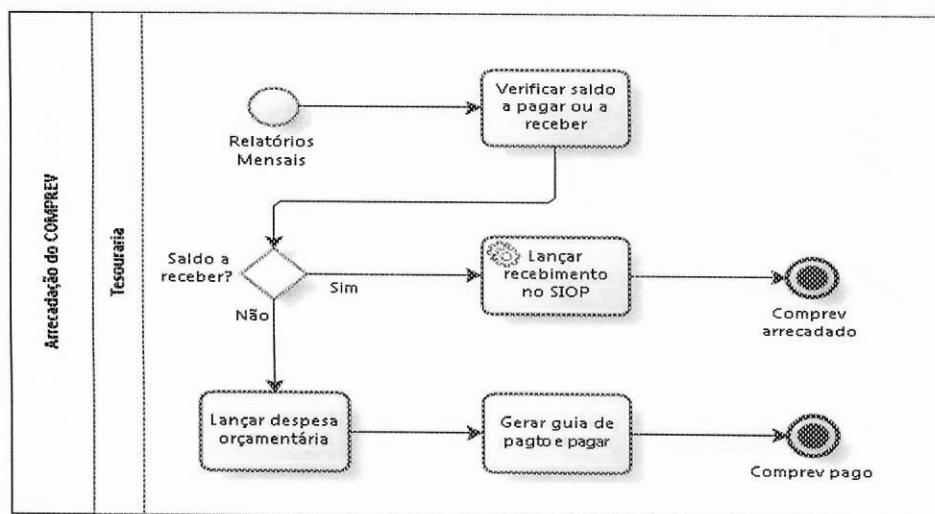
Arrecadação do COMPREV

Tesouraria

Relatórios Mensais

Verificar saldo a pagar ou a receber

Saldo a receber?

Sim

Não

Lançar recebimento no SIOP

Comprev arrecadado

Lançar despesa orçamentária

Gerar guia de pagto e pagar

Comprev pago